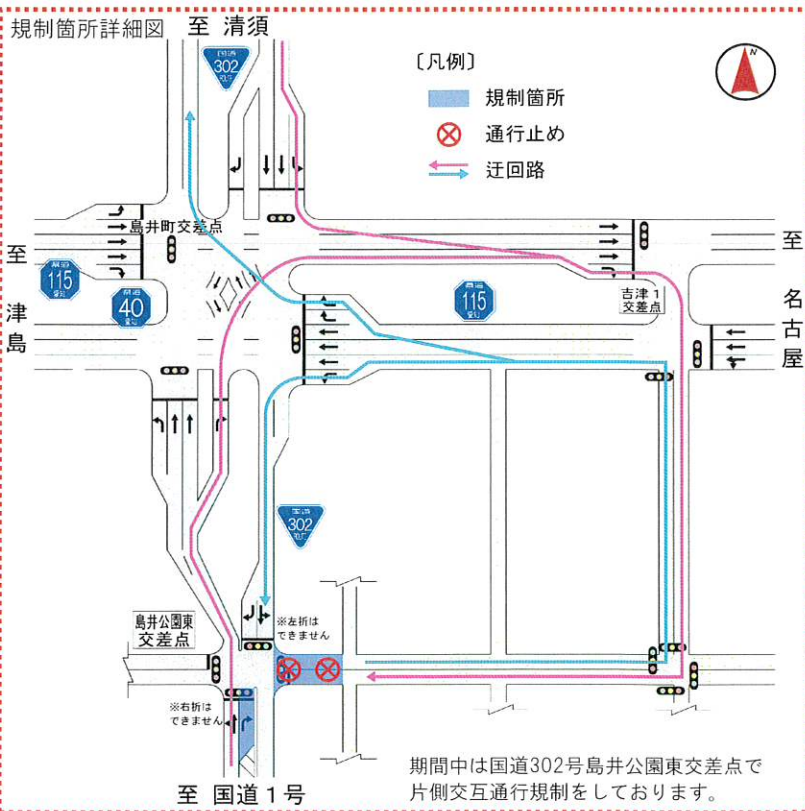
規制箇所詳細図　至 清須

国道 302 号

〔凡例〕
規制箇所
通行止め
迂回路

島井町交差点

至 津島

県道 115 号

県道 40 号

県道 115 号

吉津１ 交差点

至 名古屋

国道 302 号

島井公園東 交差点

※左折は できません

※右折は できません

至 国道１号

期間中は国道302号島井公園東交差点で片側交互通行規制をしております。